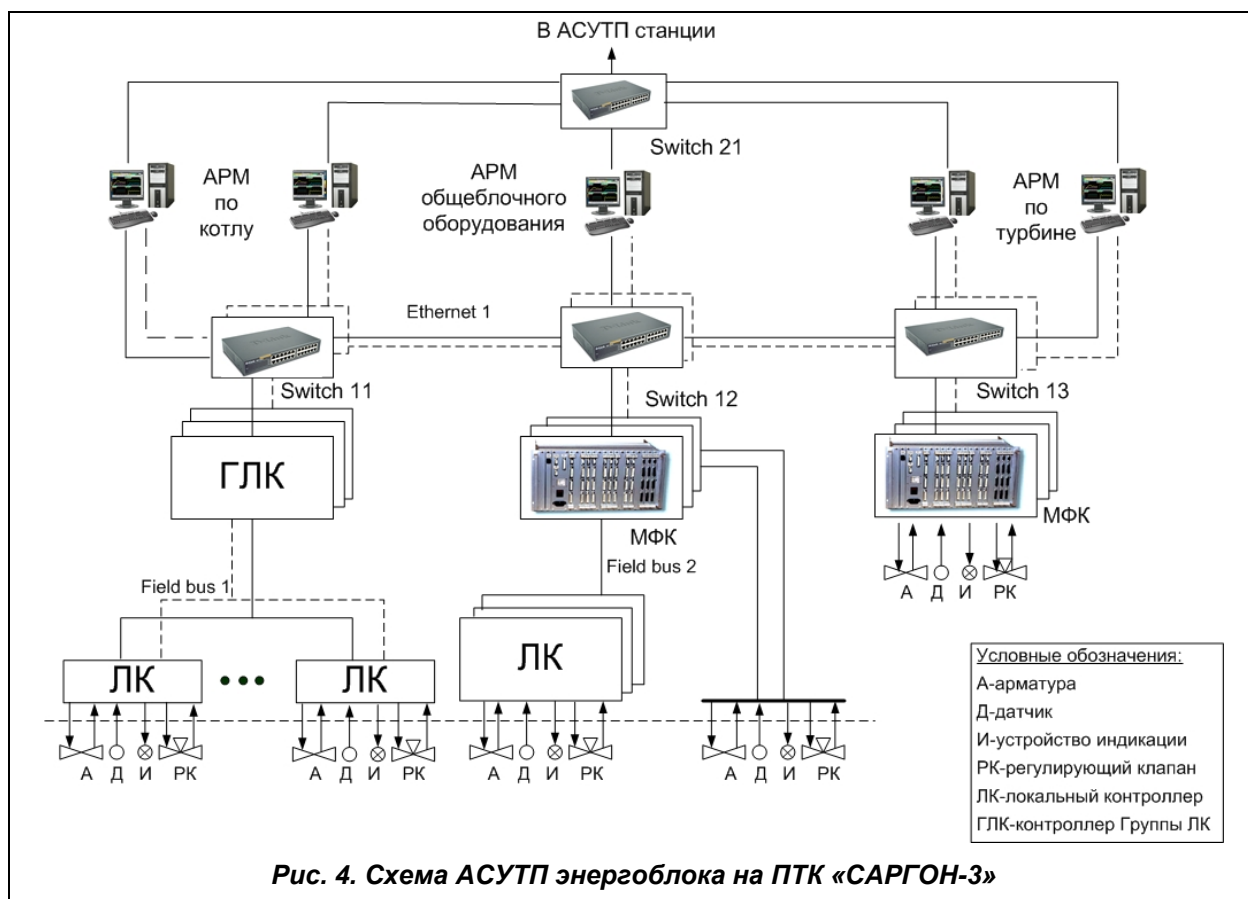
В АСУТП станции

Switch 21

АРМ по котлу

АРМ общеблочного оборудования

АРМ по турбине

Ethernet 1

Switch 11

Switch 12

Switch 13

ГЛК

МФК

МФК

А Д И РК

Field bus 1

Field bus 2

ЛК

ЛК

ЛК

А Д И РК

А Д И РК

А Д И РК

А Д И РК

Условные обозначения:
А-арматура
Д-датчик
И-устройство индикации
РК-регулирующий клапан
ЛК-локальный контроллер
ГЛК-контроллер Группы ЛК

Рис. 4. Схема АСУТП энергоблока на ПТК «САРГОН-3»